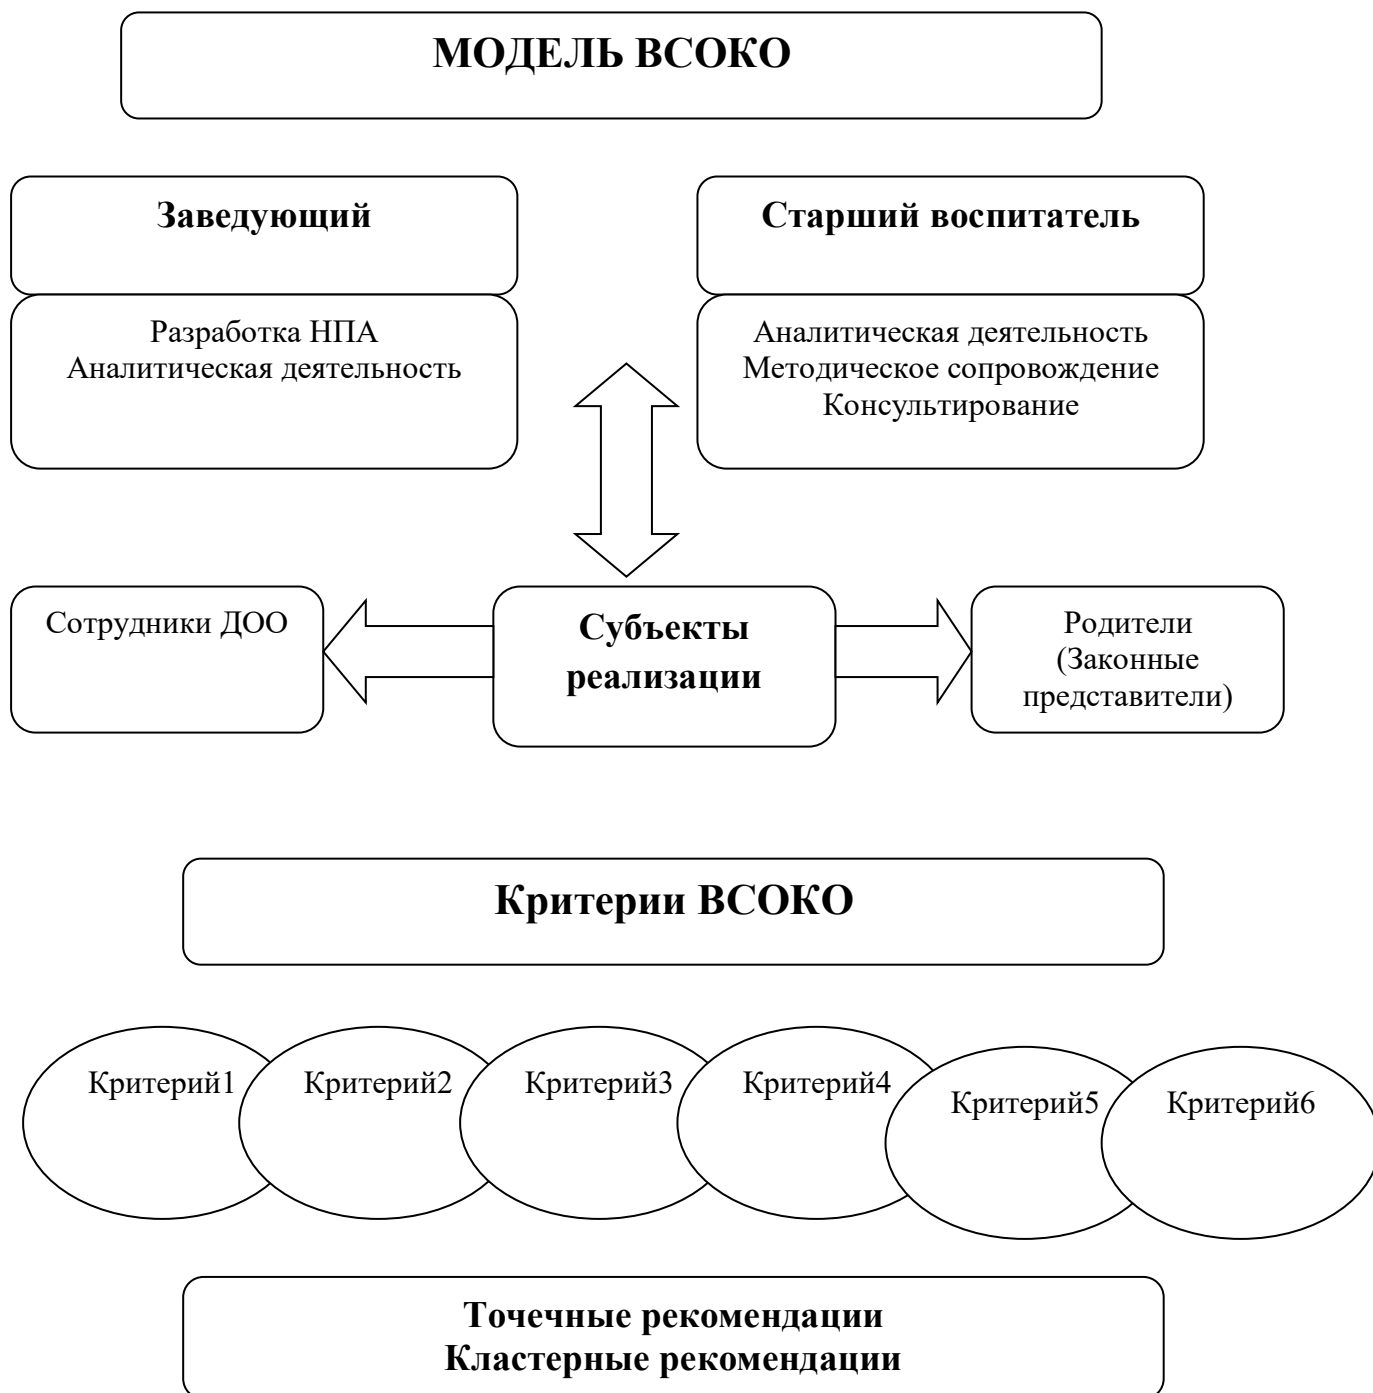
МОДЕЛЬ ВСОКО

Заведующий

Разработка НПА
Аналитическая деятельность

Старший воспитатель

Аналитическая деятельность
Методическое сопровождение
Консултирование

Сотрудники ДОО

Субъекты реализации

Родители (Законные представители)

Критерии ВСОКО

Критерий1

Критерий2

Критерий3

Критерий4

Критерий5

Критерий6

Точечные рекомендации
Кластерные рекомендации